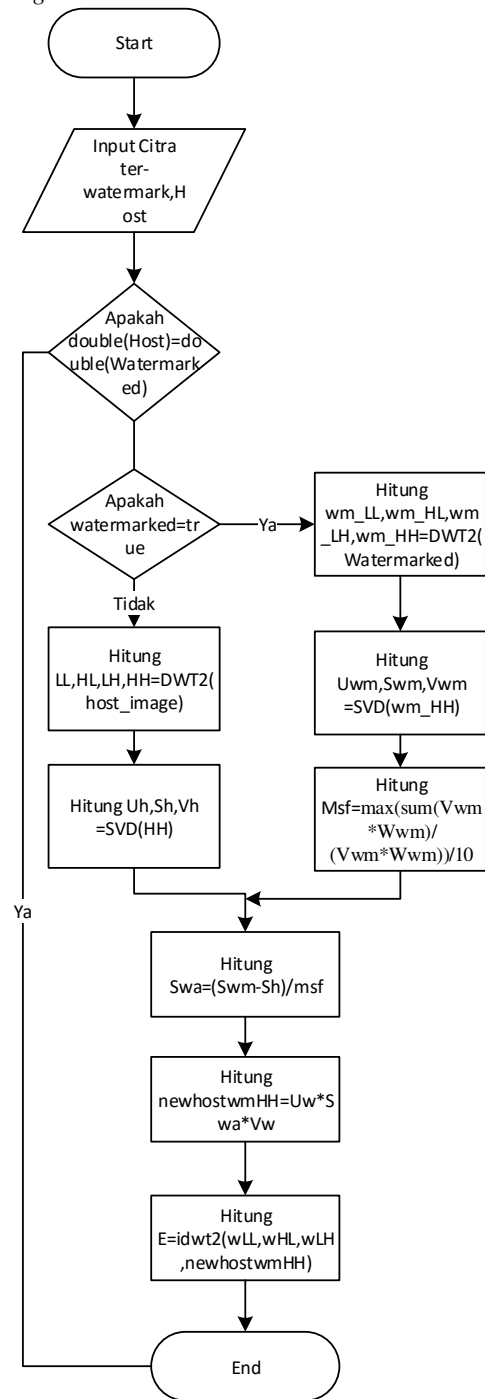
Start

Input Citra ter-watermark,Host

Apakah double(Host)=double(Watermarked)

Apakah watermarked=true

Ya

Hitung wm_LL,wm_HL,wm_LH,wm_HH=DWT2(Watermarked)

Tidak

Hitung LL,HL,LH,HH=DWT2(host_image)

Hitung Uwm,Swm,Vwm =SVD(wm_HH)

Hitung Uh,Sh,Vh =SVD(HH)

Hitung Msf=max(sum(Vwm *Wwm)/ (Vwm*Wwm))/10

Ya

Hitung Swa=(Swm-Sh)/msf

Hitung newhostwmHH=Uw*Swa*Vw

Hitung E=idwt2(wLL,wHL,wLH,newhostwmHH)

End